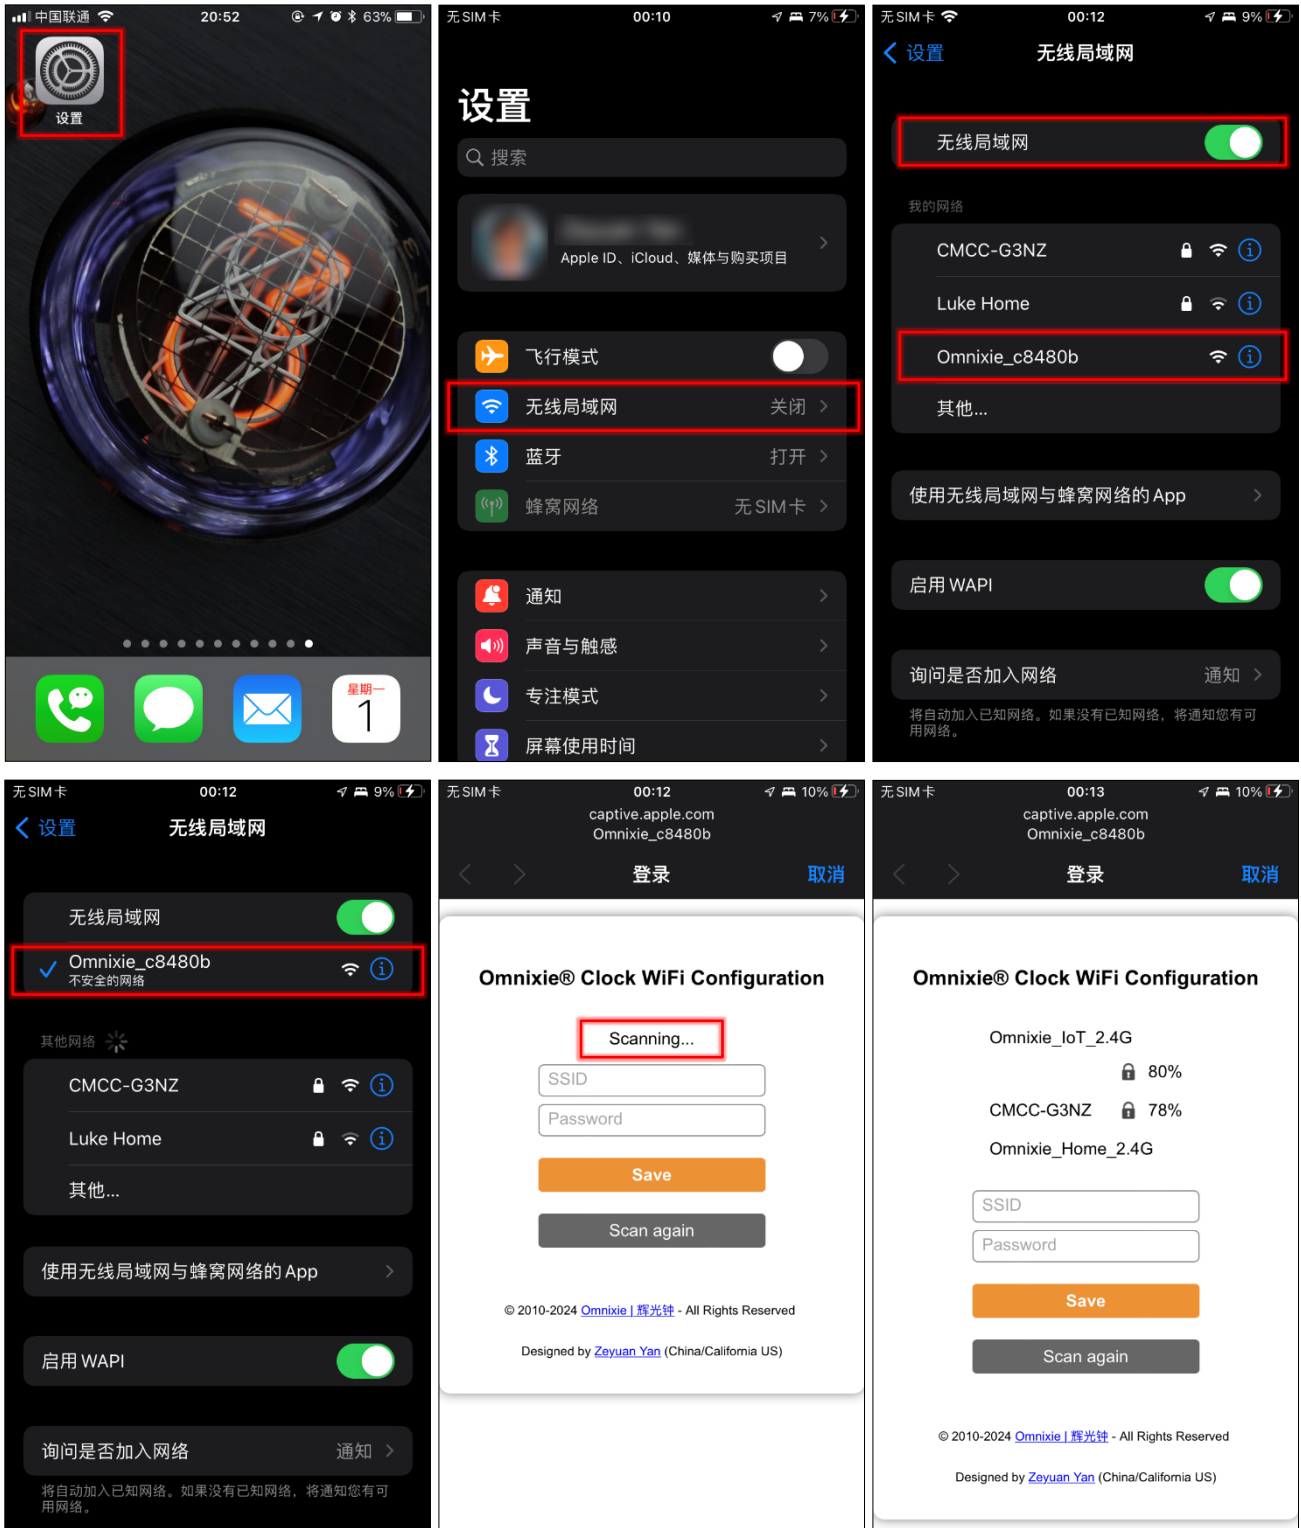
中国联通 20:52 63%

设置

星期一
1

无SIM卡 00:10 7%

设置

搜索

Apple ID、iCloud、媒体与购买项目

飞行模式

无线局域网 关闭

蓝牙 打开

蜂窝网络 无SIM卡

通知

声音与触感

专注模式

屏幕使用时间

无SIM卡 00:12 9%

设置 无线局域网

无线局域网

我的网络

CMCC-G3NZ

Luke Home

Omnixie_c8480b

其他...

使用无线局域网与蜂窝网络的App

启用 WAPI

询问是否加入网络 通知

将自动加入已知网络。如果没有已知网络，将通知您有可用网络。

无SIM卡 00:12 9%

设置 无线局域网

无线局域网

Omnixie_c8480b
不安全的网络

其他网络

CMCC-G3NZ

Luke Home

其他...

使用无线局域网与蜂窝网络的App

启用 WAPI

询问是否加入网络 通知

将自动加入已知网络。如果没有已知网络，将通知您有可用网络。

无SIM卡 00:12 10%

captive.apple.com
Omnixie_c8480b

登录 取消

Omnixie® Clock WiFi Configuration

Scanning...

SSID

Password

Save

Scan again

© 2010-2024 Omnixie | 辉光钟 - All Rights Reserved

Designed by Zeyuan Yan (China/California US)

无SIM卡 00:13 10%

captive.apple.com
Omnixie_c8480b

登录 取消

Omnixie® Clock WiFi Configuration

Omnixie_IoT_2.4G

80%

CMCC-G3NZ 78%

Omnixie_Home_2.4G

SSID

Password

Save

Scan again

© 2010-2024 Omnixie | 辉光钟 - All Rights Reserved

Designed by Zeyuan Yan (China/California US)